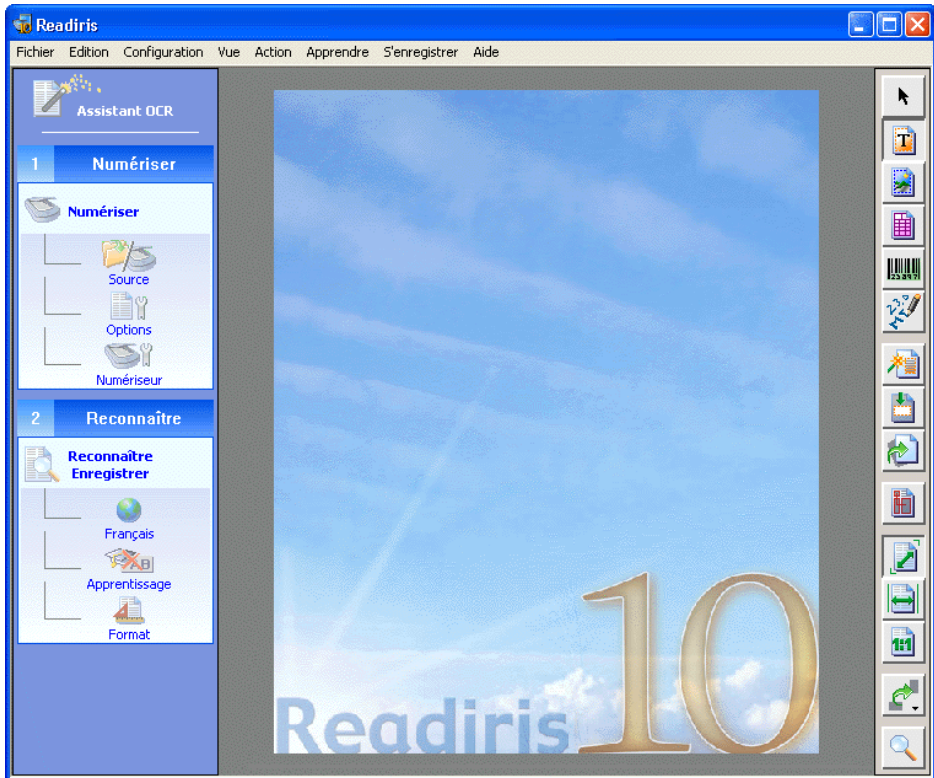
Readiris

Fichier Edition Configuration Vue Action Apprendre S'enregistrer Aide

Assistant OCR

1 Numériser

Numériser

Source

Options

Numériseur

2 Reconnaître

Reconnaître Enregistrer

Français

Apprentissage

Format

Readiris 10